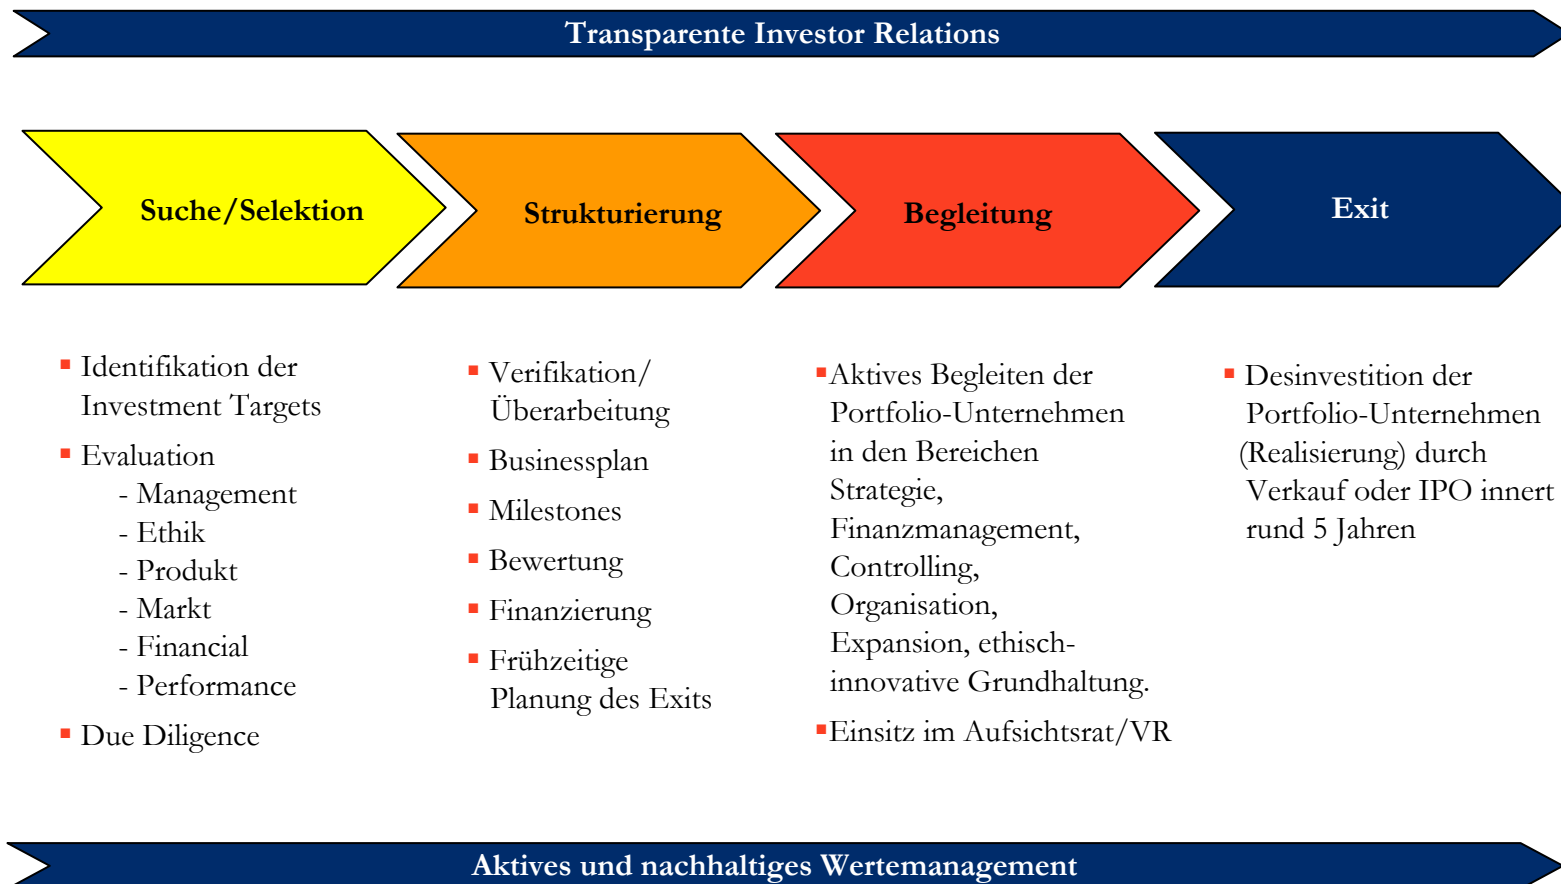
Transparente Investor Relations

Suche/Selektion

Strukturierung

Begleitung

Exit

- Identifikation der Investment Targets
- Evaluation
  - Management
  - Ethik
  - Produkt
  - Markt
  - Financial
  - Performance
- Due Diligence

- Verifikation/ Überarbeitung
- Businessplan
- Milestones
- Bewertung
- Finanzierung
- Frühzeitige Planung des Exits

- Aktives Begleiten der Portfolio-Unternehmen in den Bereichen Strategie, Finanzmanagement, Controlling, Organisation, Expansion, ethisch-innovative Grundhaltung.
- Einsitz im Aufsichtsrat/VR

- Desinvestition der Portfolio-Unternehmen (Realisierung) durch Verkauf oder IPO innert rund 5 Jahren

Aktives und nachhaltiges Wertemanagement